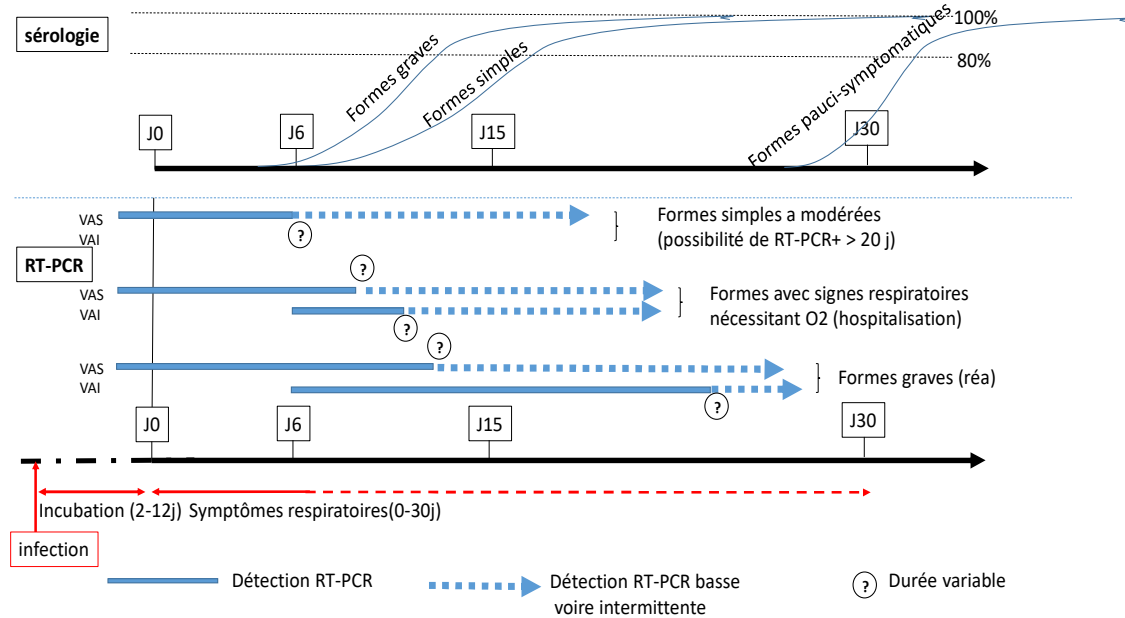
sérologie

100%

80%

Formes graves

Formes simples

Formes pauci-symptomatiques

J0

J6

J15

J30

VAS

VAI

?

Formes simples a modérées (possibilité de RT-PCR+ > 20 j)

RT-PCR

?

VAS

VAI

?

Formes avec signes respiratoires nécessitant O2 (hospitalisation)

?

VAS

VAI

?

Formes graves (réa)

J0

J6

J15

J30

Incubation (2-12j) Symptômes respiratoires(0-30j)

infection

Détection RT-PCR

Détection RT-PCR basse voire intermittente

? Durée variable